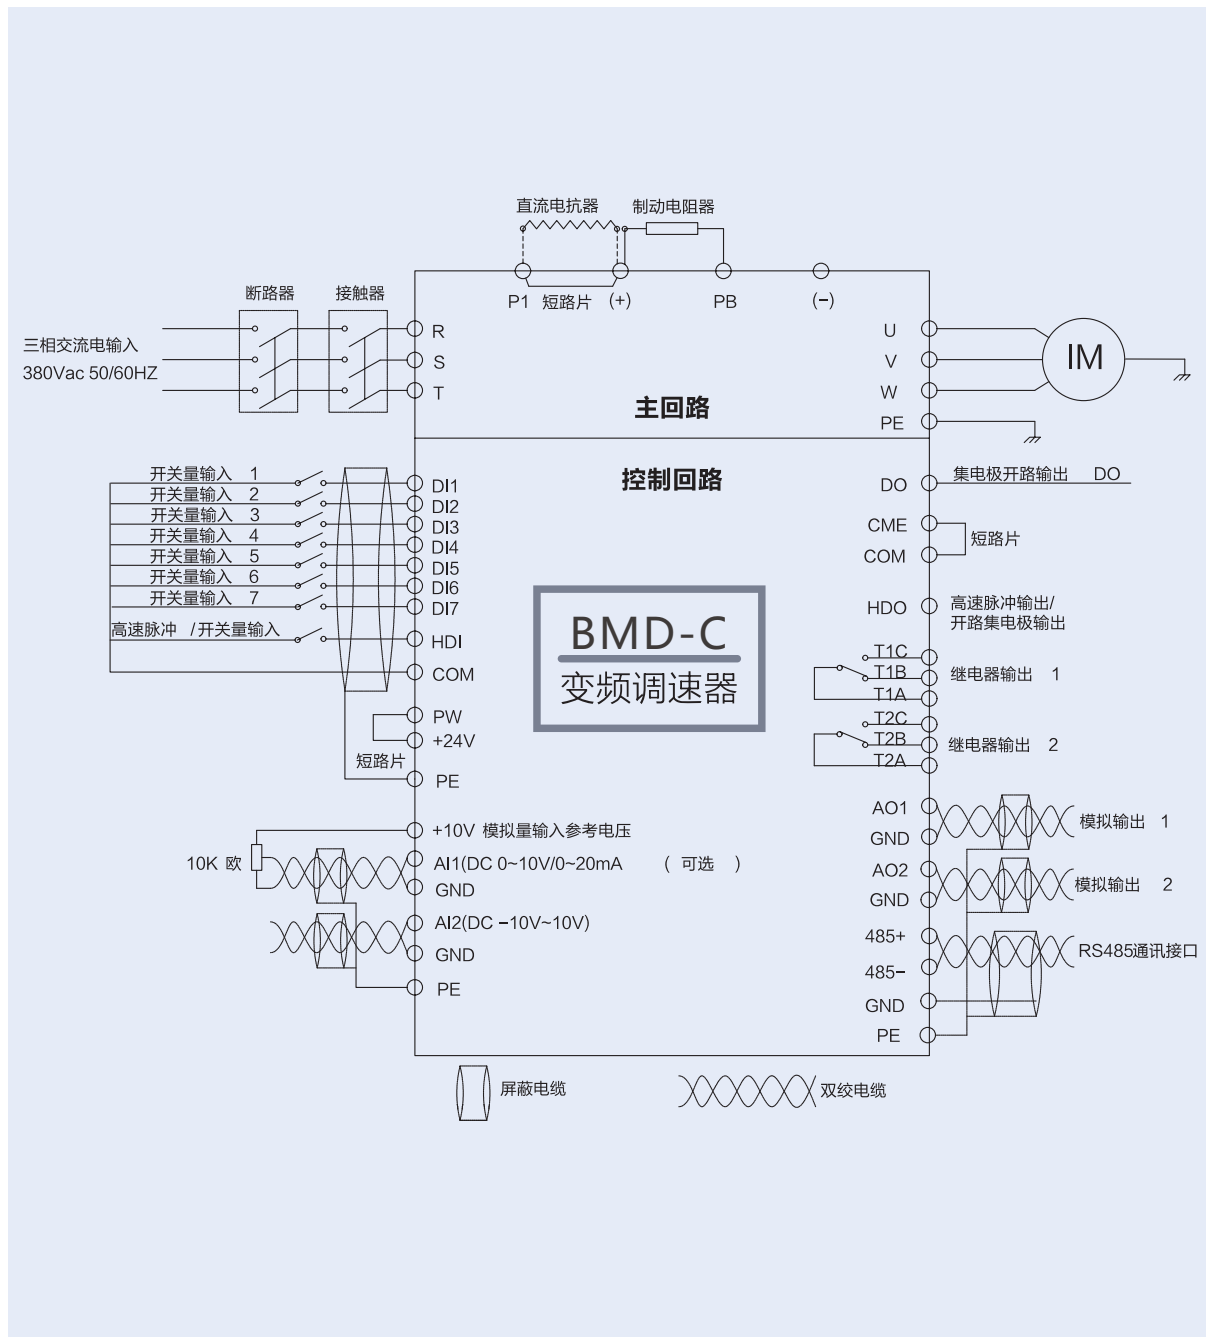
直流电抗器
制动电阻器

断路器
接触器

P1 短路片 (+)
PB
(−)

三相交流电输入
380Vac 50/60HZ

R
S
T

U
V
W
PE

IM

主回路

控制回路

开关量输入 1
开关量输入 2
开关量输入 3
开关量输入 4
开关量输入 5
开关量输入 6
开关量输入 7
高速脉冲 /开关量输入

DI1
DI2
DI3
DI4
DI5
DI6
DI7
HDI
COM

PW
+24V
短路片
PE

DO 集电极开路输出 DO
CME
COM 短路片
HDO 高速脉冲输出/开路集电极输出

BMD-C
变频调速器

T1C
T1B
T1A
继电器输出 1

T2C
T2B
T2A
继电器输出 2

+10V 模拟量输入参考电压
10K 欧
AI1(DC 0~10V/0~20mA ( 可选 )
GND
AI2(DC −10V~10V)
GND
PE

AO1
GND
模拟输出 1
AO2
GND
模拟输出 2
485+
485−
GND
PE
RS485通讯接口

屏蔽电缆
双绞电缆